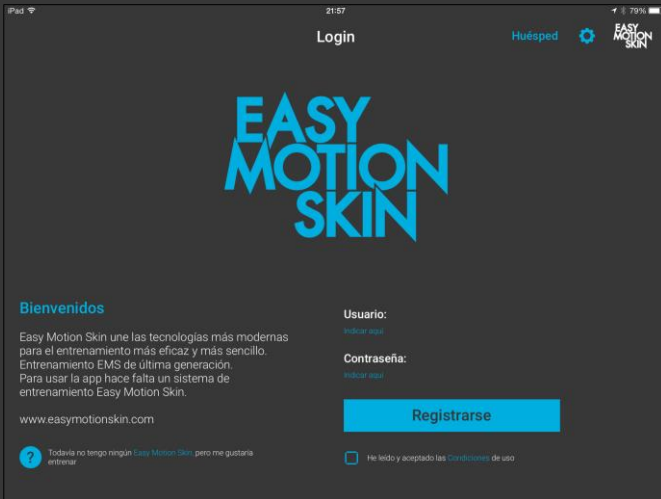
iPad
21:57
79%

Login
Huésped
EASY MOTION SKIN

EASY MOTION SKIN

Bienvenidos

Easy Motion Skin une las tecnologías más modernas para el entrenamiento más eficaz y más sencillo. Entrenamiento EMS de última generación. Para usar la app hace falta un sistema de entrenamiento Easy Motion Skin.

www.easymotionskin.com

Todavía no tengo ningún Easy Motion Skin, pero me gustaría entrenar

Usuario:
Indicar aquí

Contraseña:
Indicar aquí

Registrarse

He leído y aceptado las Condiciones de uso